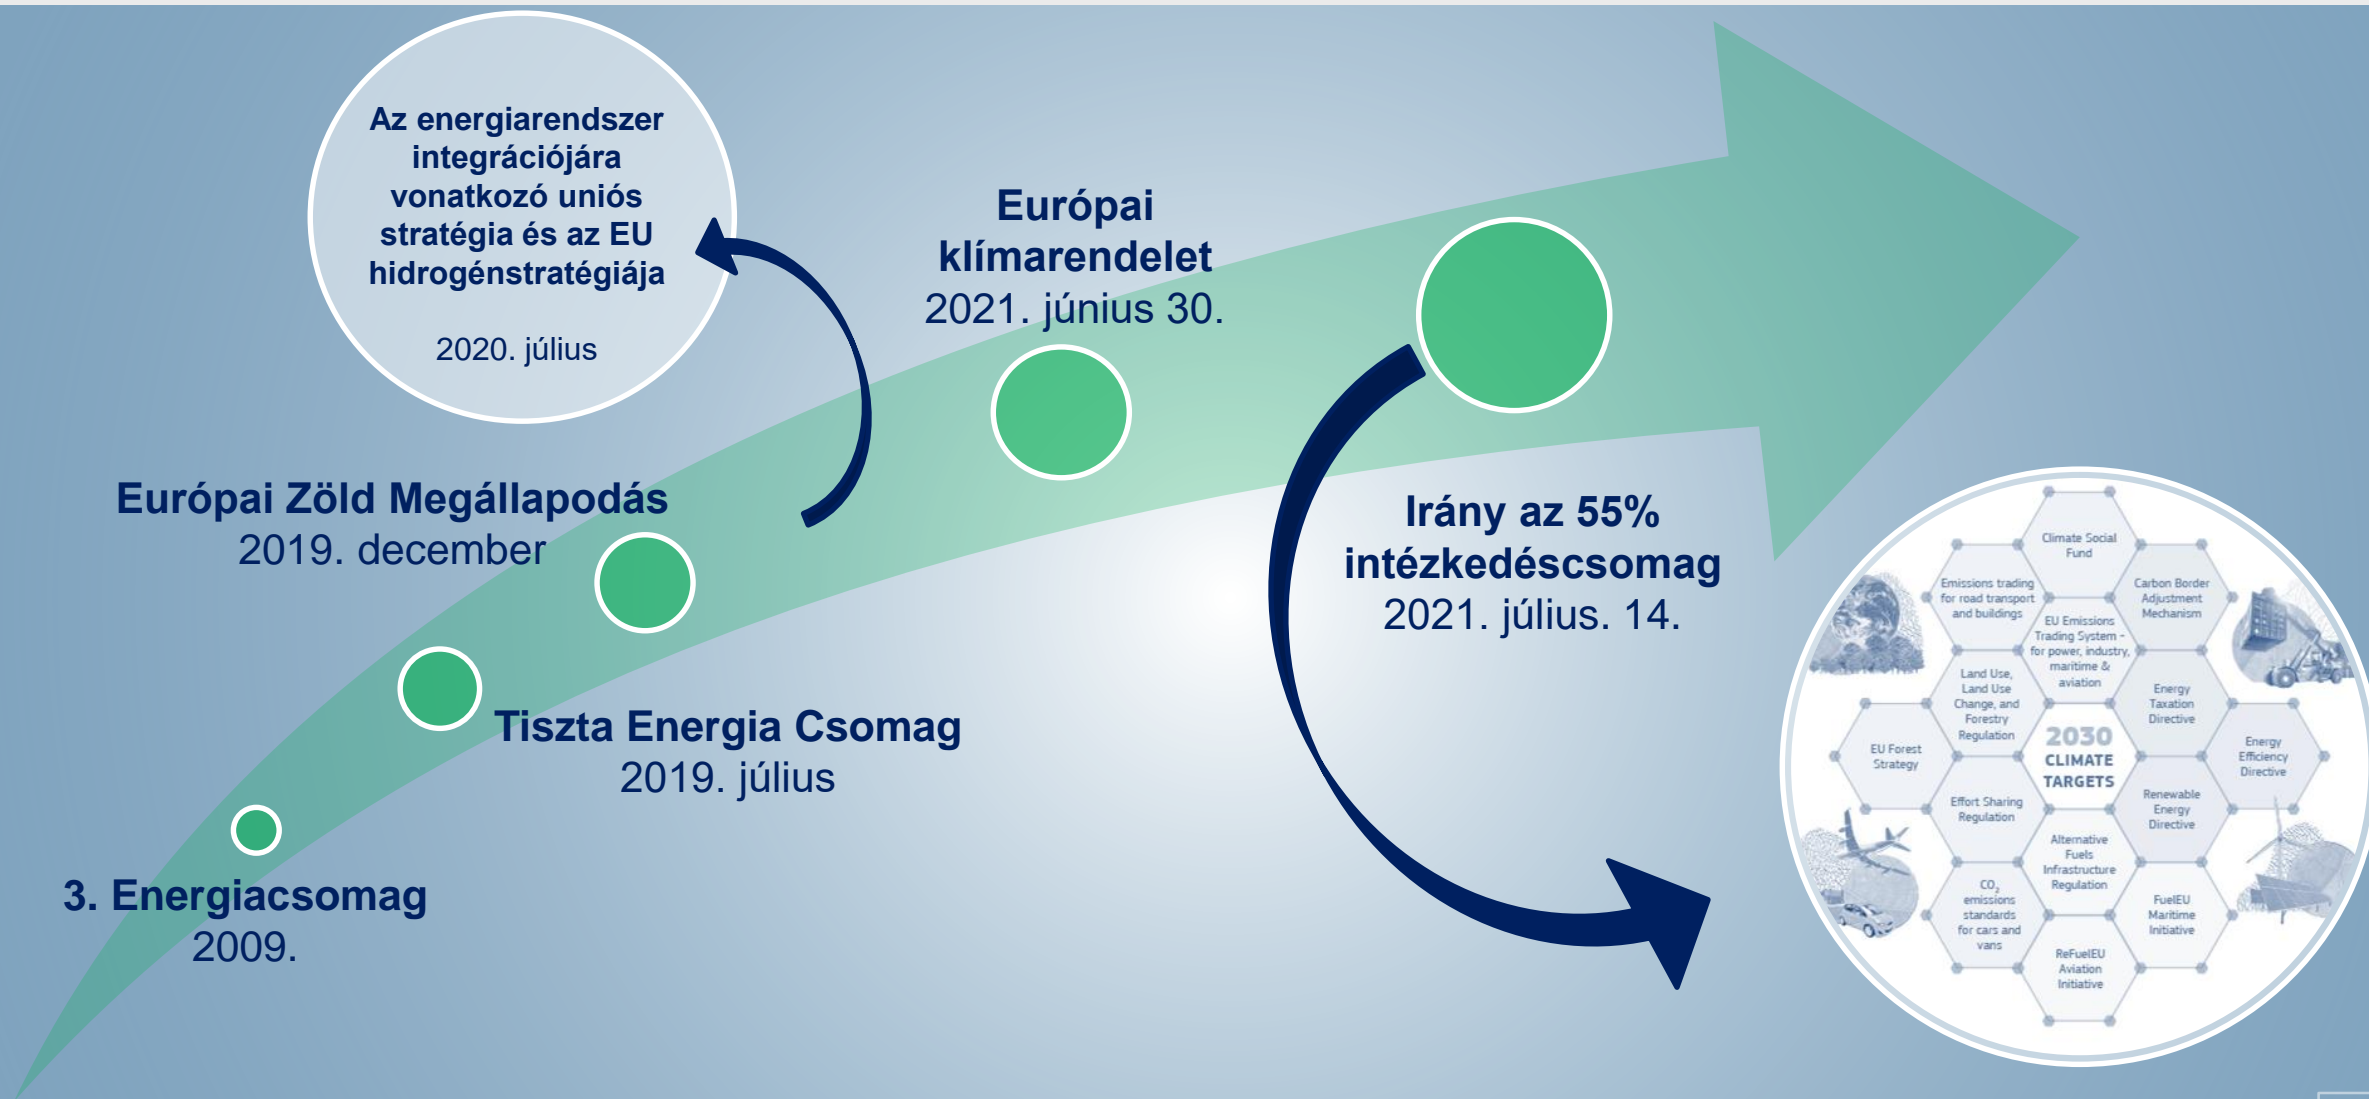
Az energiarendszer integrációjára vonatkozó uniós stratégia és az EU hidrogénstratégiája

2020. július

Európai klímarendelet
2021. június 30.

Európai Zöld Megállapodás
2019. december

Irány az 55% intézkedéscsomag
2021. július. 14.

Tiszta Energia Csomag
2019. július

3. Energiacsomag
2009.

Climate Social Fund

Emissions trading for road transport and buildings

Carbon Border Adjustment Mechanism

EU Emissions Trading System - for power, industry, maritime & aviation

Land Use, Land Use Change, and Forestry Regulation

Energy Taxation Directive

EU Forest Strategy

2030 CLIMATE TARGETS

Energy Efficiency Directive

Effort Sharing Regulation

Renewable Energy Directive

Alternative Fuels Infrastructure Regulation

$CO_2$ emissions standards for cars and vans

FuelEU Maritime Initiative

ReFuelEU Aviation Initiative